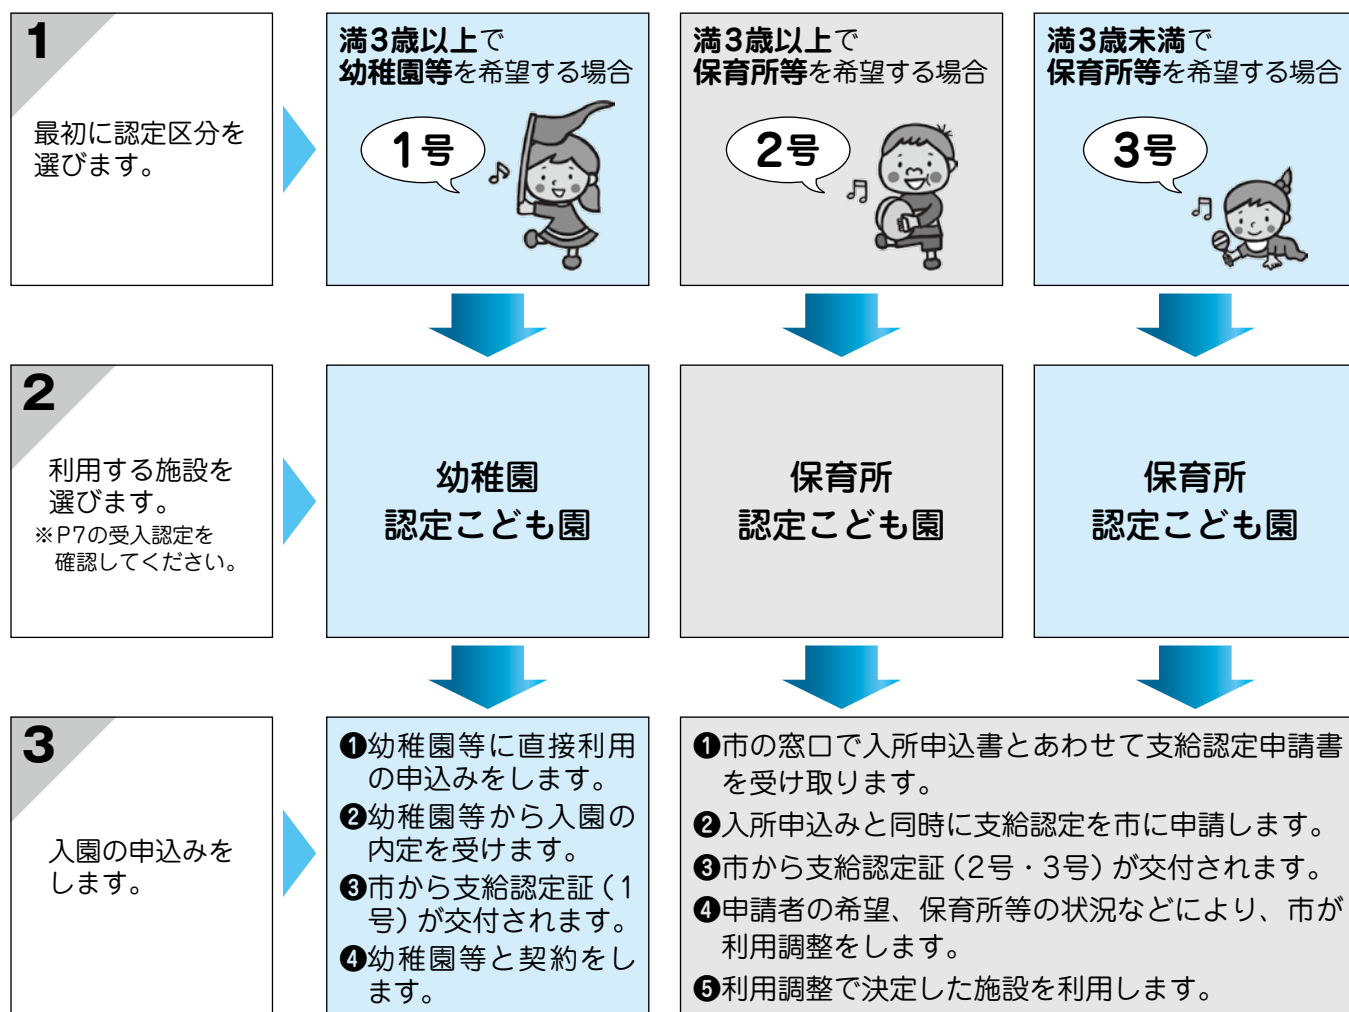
1

最初に認定区分を選びます。

満3歳以上で
幼稚園等を希望する場合

1号

満3歳以上で
保育所等を希望する場合

2号

満3歳未満で
保育所等を希望する場合

3号

2

利用する施設を選びます。
※P7の受入認定を確認してください。

幼稚園
認定こども園

保育所
認定こども園

保育所
認定こども園

3

入園の申込みをします。

❶幼稚園等に直接利用の申込みをします。
❷幼稚園等から入園の内定を受けます。
❸市から支給認定証（1号）が交付されます。
❹幼稚園等と契約をします。

❶市の窓口で入所申込書とあわせて支給認定申請書を受け取ります。
❷入所申込みと同時に支給認定を市に申請します。
❸市から支給認定証（2号・3号）が交付されます。
❹申請者の希望、保育所等の状況などにより、市が利用調整をします。
❺利用調整で決定した施設を利用します。